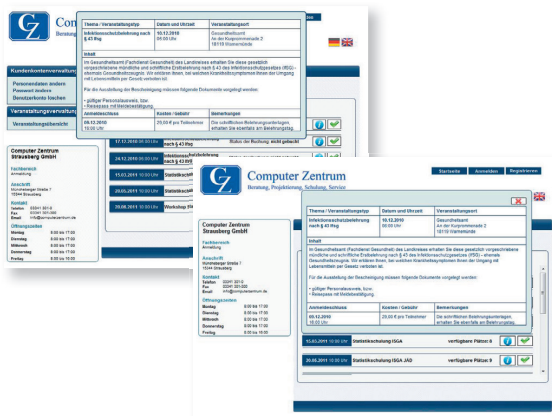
Computer Zentrum
Beratung, Projektierung, Schulung, Service

| Thema / Veranstaltungstyp | Datum und Uhrzeit | Veranstaltungsort |
|---|---|---|
| Infektionsschutzbelehrung nach § 43 Ifsg | 10.12.2010 09:00 Uhr | Gesundheitsamt An der Kurpromenade 2 18119 Warnemünde |

Inhalt

Im Gesundheitsamt (Fachdienst Gesundheit) des Landkreises erhalten Sie diese gesetzlich vorgeschriebene mündliche und schriftliche Erstbelehrung nach § 43 des Infektionsschutzgesetzes (IfSG) - ehemals Gesundheitszeugnis. Wir erklären Ihnen, bei welchen Krankheitssymptomen Ihnen der Umgang mit Lebensmitteln per Gesetz verboten ist.

Für die Ausstellung der Bescheinigung müssen folgende Dokumente vorgelegt werden:

- gültiger Personalausweis, bzw.
- Reisepass mit Meldebestätigung.

| Anmeldeschluss | Kosten / Gebühr | Bemerkungen |
|---|---|---|
| 08.12.2010 18:00 Uhr | 20,00 € pro Teilnehmer | Die schriftlichen Belehrungsunterlagen erhalten Sie ebenfalls am Belehrungstag. |

Kundenkontenverwaltung
Personendaten ändern
Passwort ändern
Benutzerkonto löschen
Veranstaltungsverwaltung
Veranstaltungsübersicht

17.12.2010 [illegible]
24.12.2010 09:00 Uhr Infektionsschutzbelehrung
15.03.2011 10:00 Uhr Statistikschulung
20.05.2011 10:00 Uhr Statistikschulung
30.08.2011 10:00 Uhr Workshop Stat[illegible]
Status der Buchung: nicht gebucht

Computer Zentrum Strausberg GmbH
Fachbereich
Anmeldung
Anschrift
Hohensteiner Straße 7
15344 Strausberg
Kontakt
Telefon 03341 301-0
Fax 03341 301-300
Email info@computerzentrum.de
Öffnungszeiten
Montag 8:00 bis 17:00
Dienstag 8:00 bis 17:00
Mittwoch 8:00 bis 17:00
Donnerstag 8:00 bis 17:00
Freitag 8:00 bis 17:00

Startseite Anmelden Registrieren

Computer Zentrum
Beratung, Projektierung, Schulung, Service

| Thema / Veranstaltungstyp | Datum und Uhrzeit | Veranstaltungsort |
|---|---|---|
| Infektionsschutzbelehrung nach § 43 Ifsg | 10.12.2010 09:00 Uhr | Gesundheitsamt An der Kurpromenade 2 18119 Warnemünde |

Inhalt

Im Gesundheitsamt (Fachdienst Gesundheit) des Landkreises erhalten Sie diese gesetzlich vorgeschriebene mündliche und schriftliche Erstbelehrung nach § 43 des Infektionsschutzgesetzes (IfSG) - ehemals Gesundheitszeugnis. Wir erklären Ihnen, bei welchen Krankheitssymptomen Ihnen der Umgang mit Lebensmitteln per Gesetz verboten ist.

Für die Ausstellung der Bescheinigung müssen folgende Dokumente vorgelegt werden:

- gültiger Personalausweis, bzw.
- Reisepass mit Meldebestätigung.

| Anmeldeschluss | Kosten / Gebühr | Bemerkungen |
|---|---|---|
| 08.12.2010 18:00 Uhr | 20,00 € pro Teilnehmer | Die schriftlichen Belehrungsunterlagen erhalten Sie ebenfalls am Belehrungstag. |

Computer Zentrum Strausberg GmbH
Fachbereich
Anmeldung
Anschrift
Hohensteiner Straße 7
15344 Strausberg
Kontakt
Telefon 03341 301-0
Fax 03341 301-300
Email info@computerzentrum.de
Öffnungszeiten
Montag 8:00 bis 17:00
Dienstag 8:00 bis 17:00
Mittwoch 8:00 bis 17:00
Donnerstag 8:00 bis 17:00
Freitag 8:00 bis 17:00

15.03.2011 10:00 Uhr Statistikschulung ISGA verfügbare Plätze: 8
20.05.2011 10:00 Uhr Statistikschulung ISGA JAD verfügbare Plätze: 9